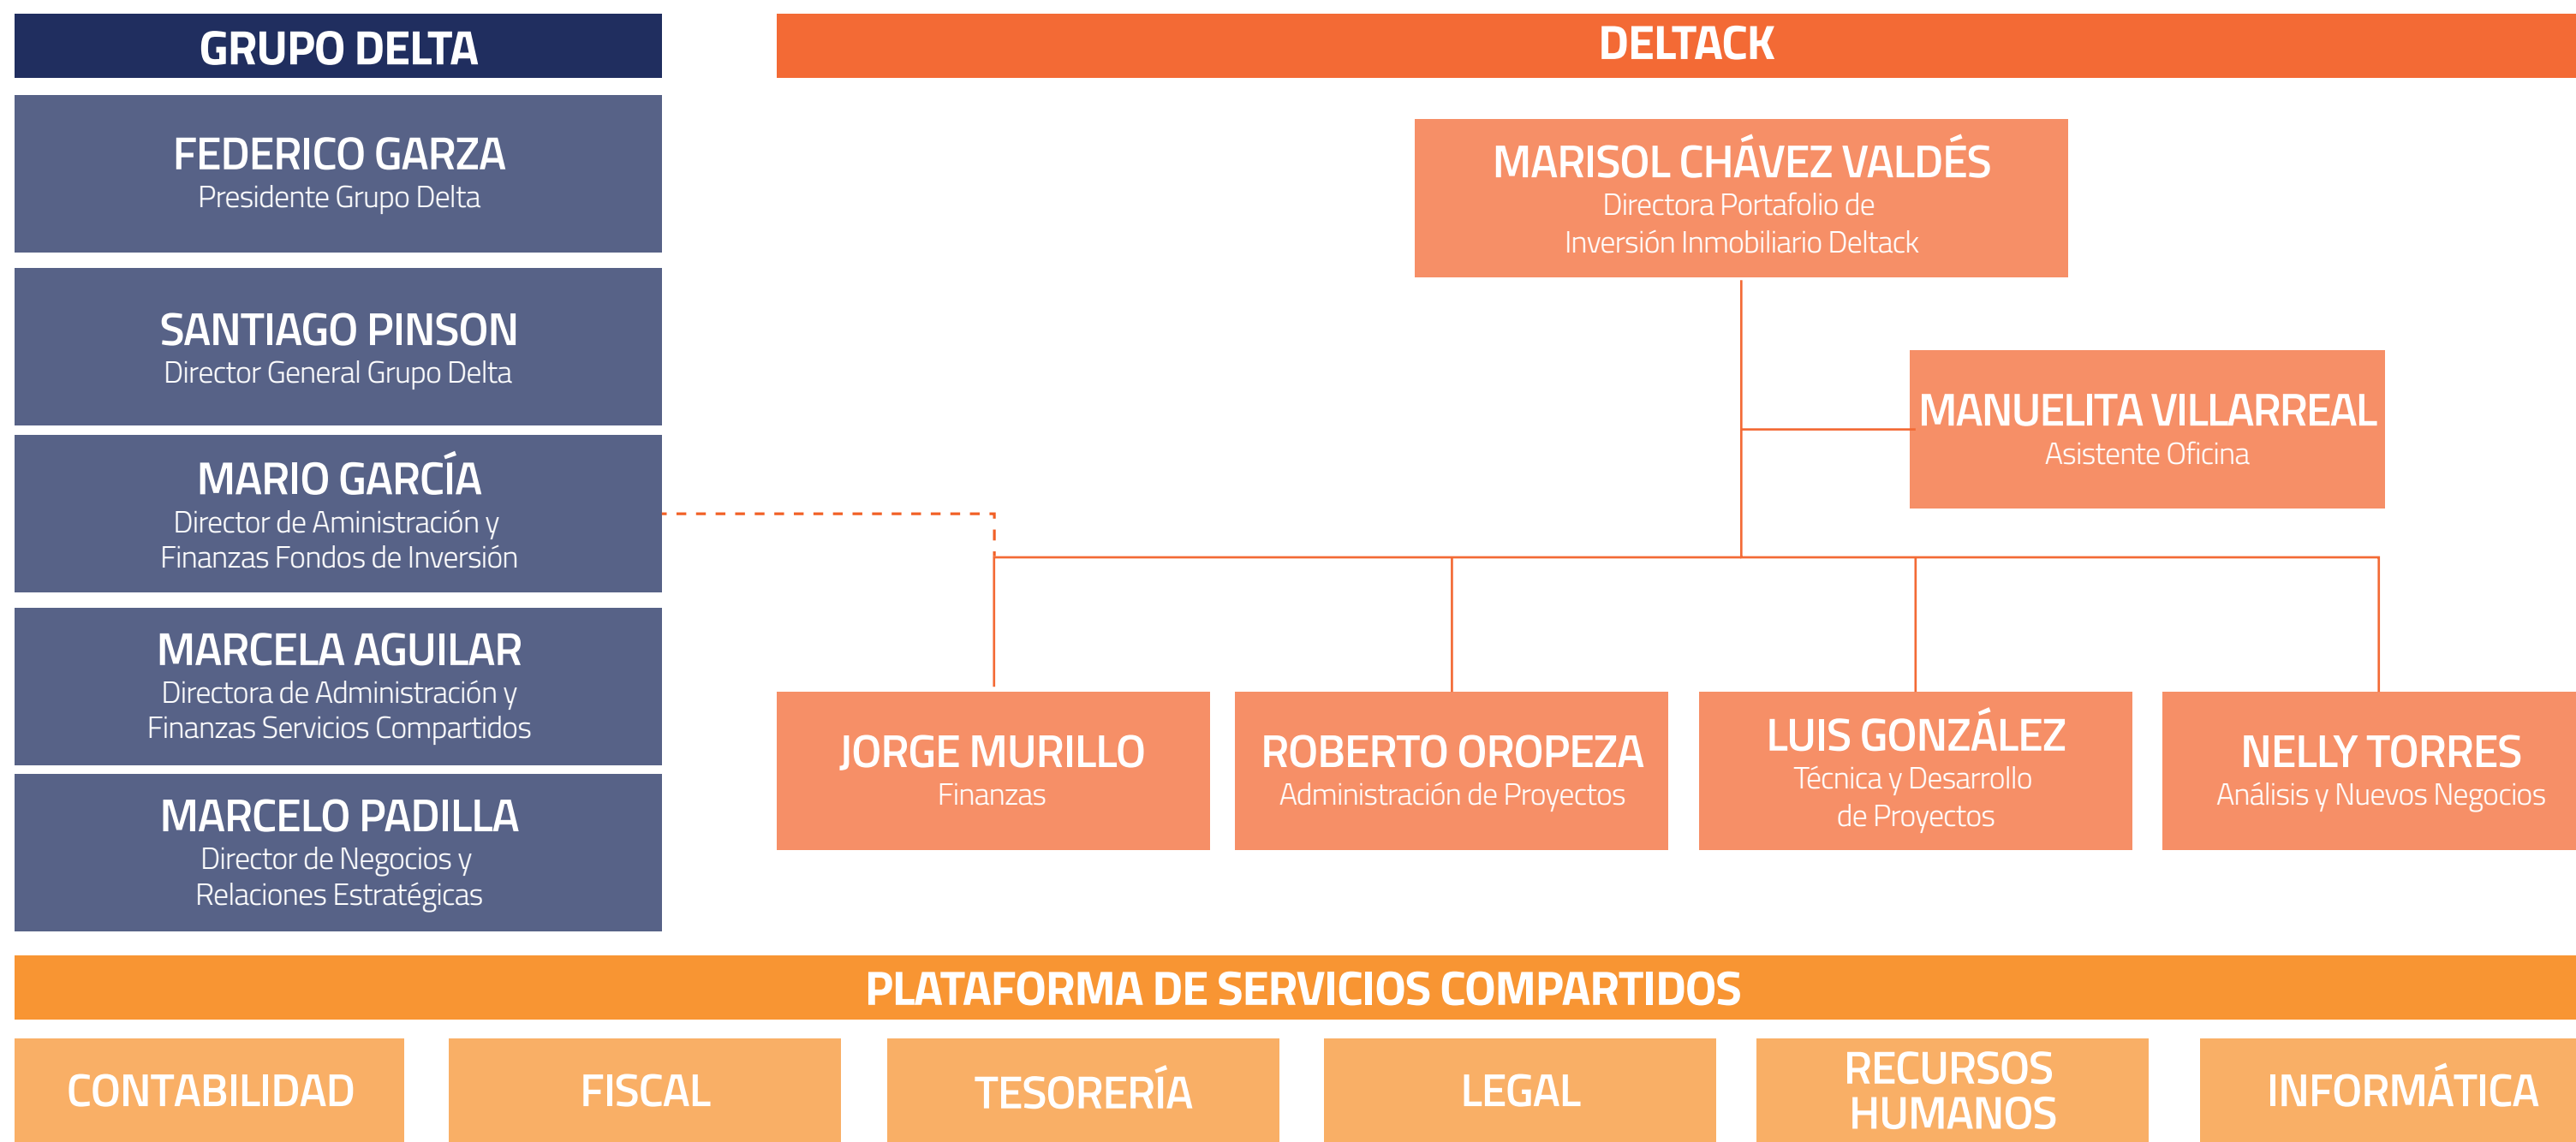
GRUPO DELTA

FEDERICO GARZA
Presidente Grupo Delta

SANTIAGO PINSON
Director General Grupo Delta

MARIO GARCÍA
Director de Aministración y Finanzas Fondos de Inversión

MARCELA AGUILAR
Directora de Administración y Finanzas Servicios Compartidos

MARCELO PADILLA
Director de Negocios y Relaciones Estratégicas

DELTACK

MARISOL CHÁVEZ VALDÉS
Directora Portafolio de Inversión Inmobiliario Deltack

MANUELITA VILLARREAL
Asistente Oficina

JORGE MURILLO
Finanzas

ROBERTO OROPEZA
Administración de Proyectos

LUIS GONZÁLEZ
Técnica y Desarrollo de Proyectos

NELLY TORRES
Análisis y Nuevos Negocios

PLATAFORMA DE SERVICIOS COMPARTIDOS

CONTABILIDAD

FISCAL

TESORERÍA

LEGAL

RECURSOS HUMANOS

INFORMÁTICA